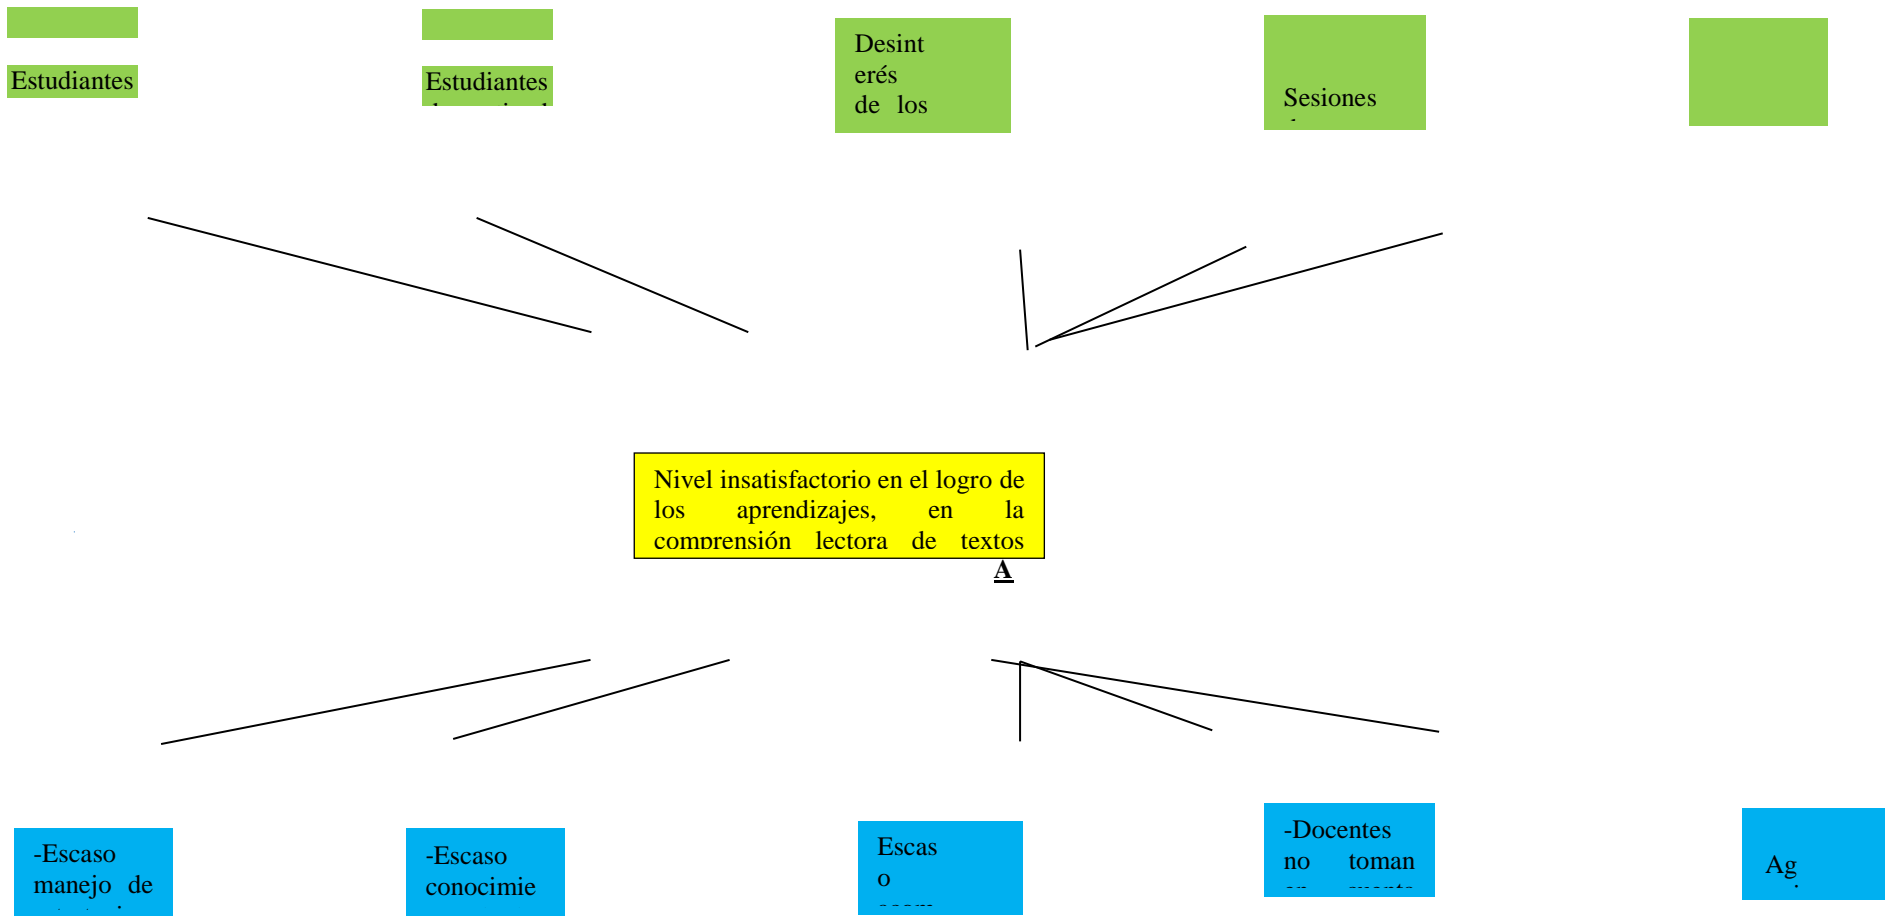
Estudiantes

Estudiantes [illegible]

Desinterés de los

Sesiones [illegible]

Nivel insatisfactorio en el logro de los aprendizajes, en la comprensión lectora de textos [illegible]

A

-Escaso manejo de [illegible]

-Escaso conocimie

Escaso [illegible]

-Docentes no toman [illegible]

Ag